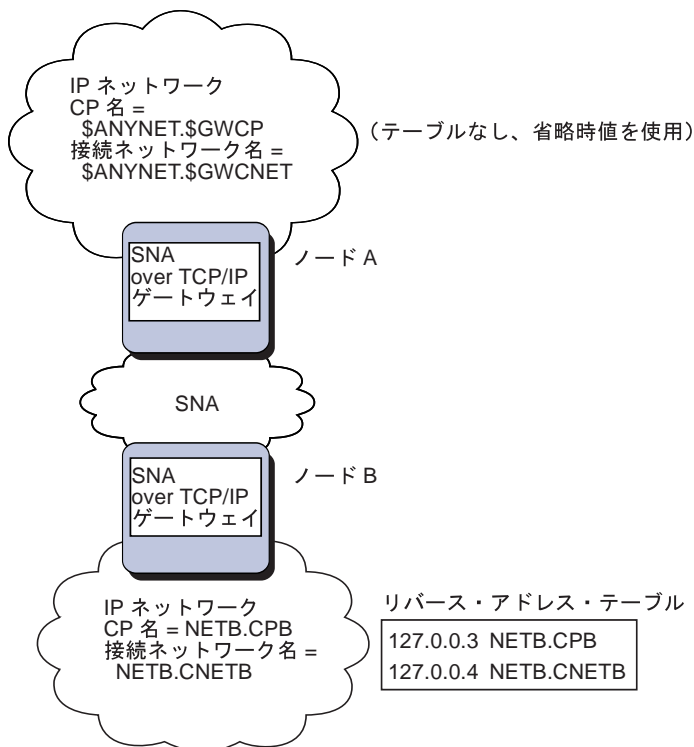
IP ネットワーク
CP 名 =
$ANYNET.$GWCP
接続ネットワーク名 =
$ANYNET.$GWCNET

（テーブルなし、省略時値を使用）

SNA
over TCP/IP
ゲートウェイ

ノード A

SNA

SNA
over TCP/IP
ゲートウェイ

ノード B

IP ネットワーク
CP 名 = NETB.CPB
接続ネットワーク名 =
NETB.CNETB

リバース・アドレス・テーブル

127.0.0.3 NETB.CPB
127.0.0.4 NETB.CNETB